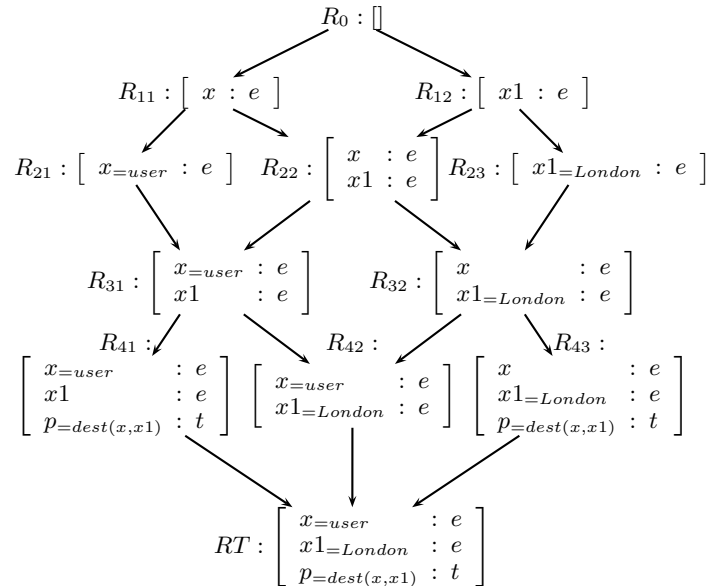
$R_0 : []$

$R_{11} : \left[ \; x \; : \; e \; \right]$

$R_{12} : \left[ \; x1 \; : \; e \; \right]$

$R_{21} : \left[ \; x_{=user} \; : \; e \; \right]$

$R_{22} : \left[ \begin{array}{ll} x & : e \\ x1 & : e \end{array} \right]$

$R_{23} : \left[ \; x1_{=London} \; : \; e \; \right]$

$R_{31} : \left[ \begin{array}{ll} x_{=user} & : e \\ x1 & : e \end{array} \right]$

$R_{32} : \left[ \begin{array}{ll} x & : e \\ x1_{=London} & : e \end{array} \right]$

$R_{41} :$ $\left[ \begin{array}{ll} x_{=user} & : e \\ x1 & : e \\ p_{=dest(x,x1)} & : t \end{array} \right]$

$R_{42} :$ $\left[ \begin{array}{ll} x_{=user} & : e \\ x1_{=London} & : e \end{array} \right]$

$R_{43} :$ $\left[ \begin{array}{ll} x & : e \\ x1_{=London} & : e \\ p_{=dest(x,x1)} & : t \end{array} \right]$

$RT : \left[ \begin{array}{ll} x_{=user} & : e \\ x1_{=London} & : e \\ p_{=dest(x,x1)} & : t \end{array} \right]$